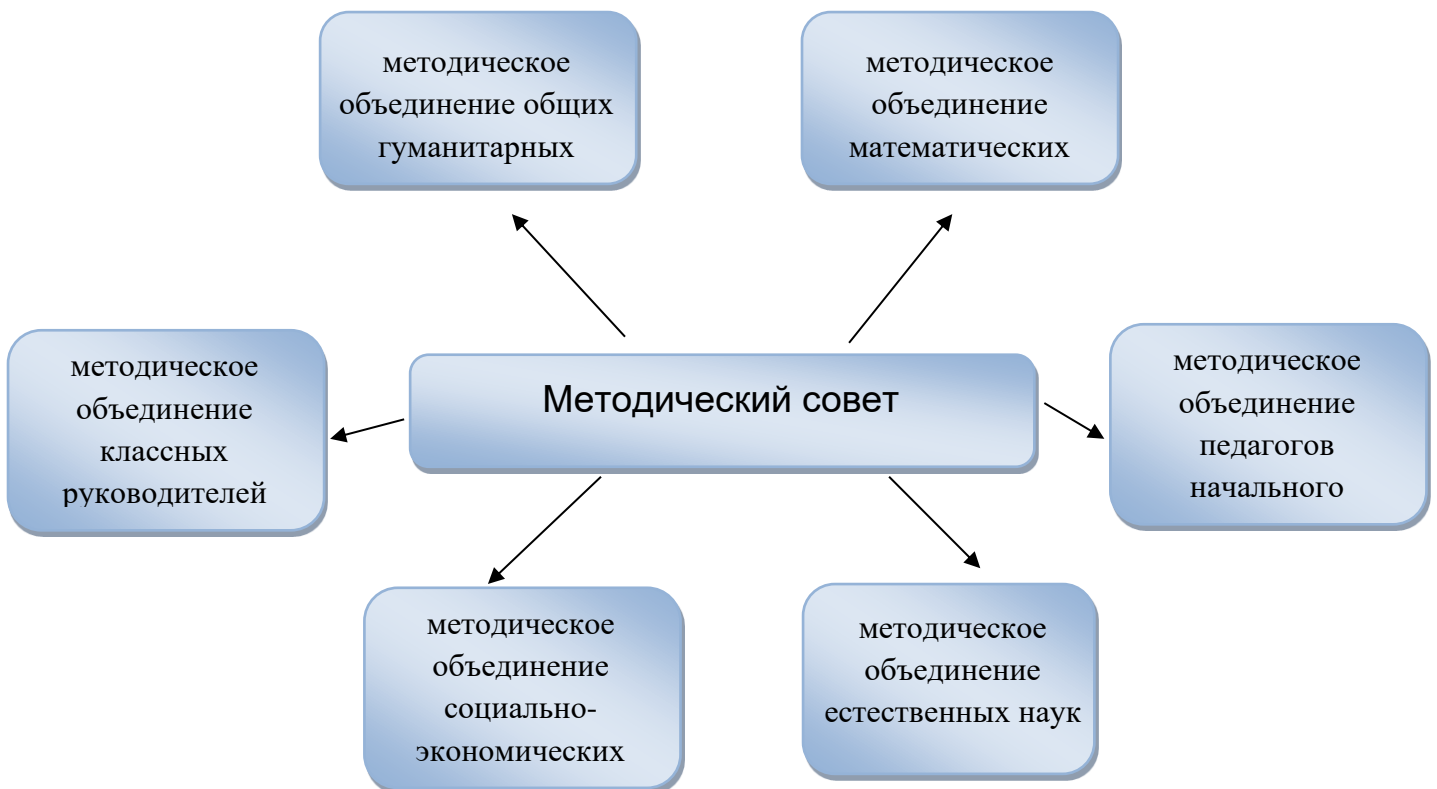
методическое объединение общих гуманитарных

методическое объединение математических

методическое объединение классных руководителей

Методический совет

методическое объединение педагогов начального

методическое объединение социально-экономических

методическое объединение естественных наук